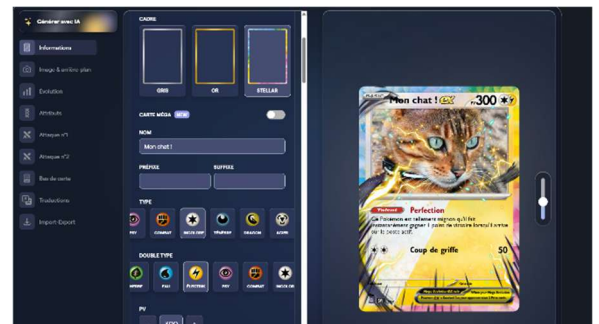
Générer avec IA

Informations
Image & arrière-plan
Evolution
Attributs
Attaque n°1
Attaque n°2
Bas de carte
Traductions
Import/Export

CADRE
GRIS
OR
STELLAR

CARTE MÉGA NEW

NOM
Mon chat !

PRÉFIXE
SUFFIXE

TYPE
PSY
COMBAT
INCOLORE
TÉNÈBRES
DRAGON
ACIER

DOUBLE TYPE
PLANTE
EAU
ÉLECTRIQUE
PSY
COMBAT
INCOLORE

PV

Mon chat ! ex
PV300

Perfection
Ce Pokémon est tellement mignon qu'il fait instantanément gagner 1 point de victoire lorsqu'il arrive sur le poste actif.

Coup de griffe 50